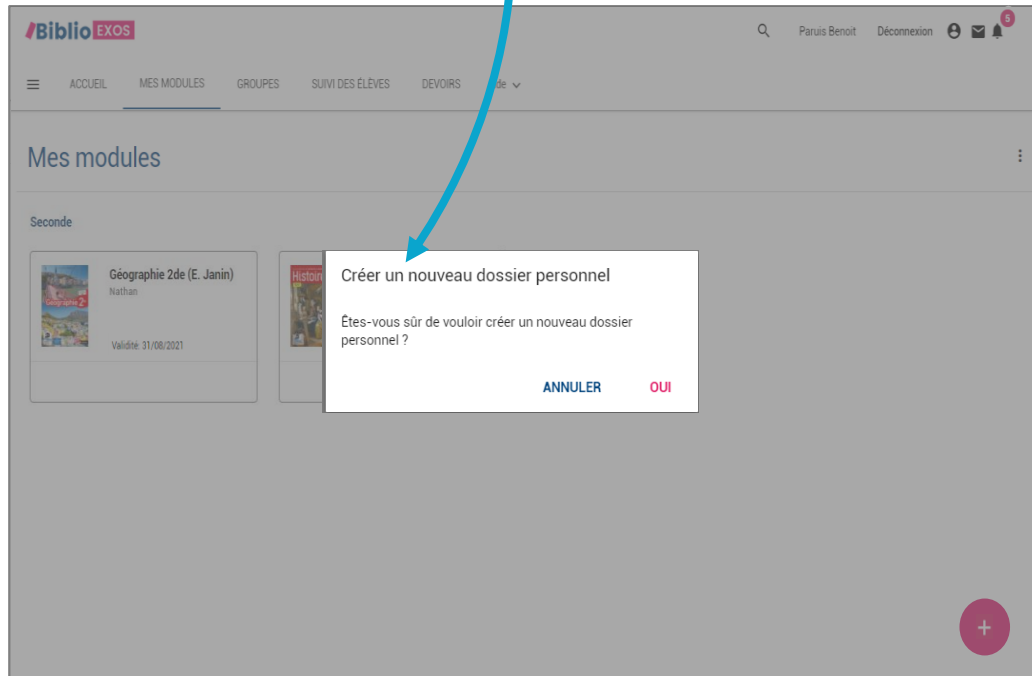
Biblio EXOS

Paruis Benoit Déconnexion 5

ACCUEIL MES MODULES GROUPES SUIVI DES ÉLÈVES DEVOIRS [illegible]de

Mes modules

Seconde

Géographie 2de
Géographie 2de (E. Janin)
Nathan
Validité: 31/08/2021

Histoire

Créer un nouveau dossier personnel

Êtes-vous sûr de vouloir créer un nouveau dossier personnel ?

ANNULER OUI

+